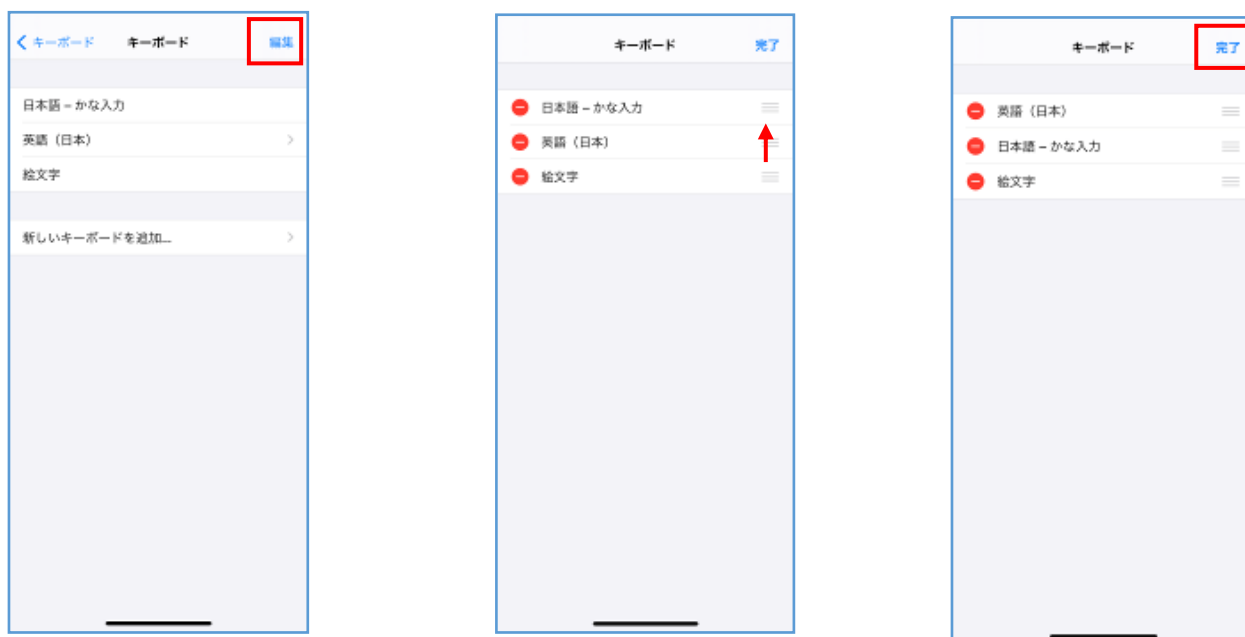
< キーボード
キーボード
編集

日本語 – かな入力
英語（日本）
絵文字

新しいキーボードを追加...

キーボード
完了

日本語 – かな入力
英語（日本）
絵文字

キーボード
完了

英語（日本）
日本語 – かな入力
絵文字